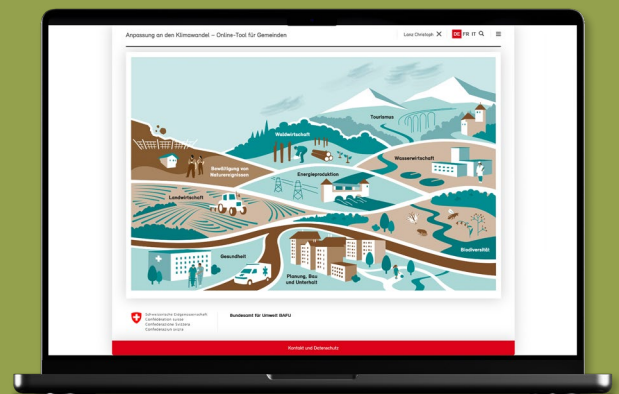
Anpassung an den Klimawandel – Online-Tool für Gemeinden

Luna Christoph

DE FR IT

Waldwirtschaft

Tourismus

Bewältigung von Naturereignissen

Wasserwirtschaft

Energieproduktion

Landwirtschaft

Biodiversität

Gesundheit

Planung, Bau und Unterhalt

Schweizerische Eidgenossenschaft
Confédération suisse
Confederazione Svizzera
Confederaziun svizra

Bundesamt für Umwelt BAFU

Kontakt und Datenschutz